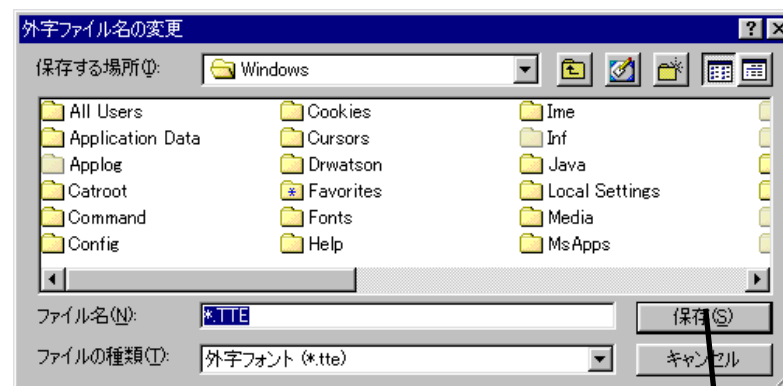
外字ファイル名の変更

? X

保存する場所(I): Windows

All Users
Application Data
Applog
Catroot
Command
Config

Cookies
Cursors
Drwatson
Favorites
Fonts
Help

Ime
Inf
Java
Local Settings
Media
MsApps

ファイル名(N): *.TTE

保存(S)

ファイルの種類(T): 外字フォント (*.tte)

キャンセル